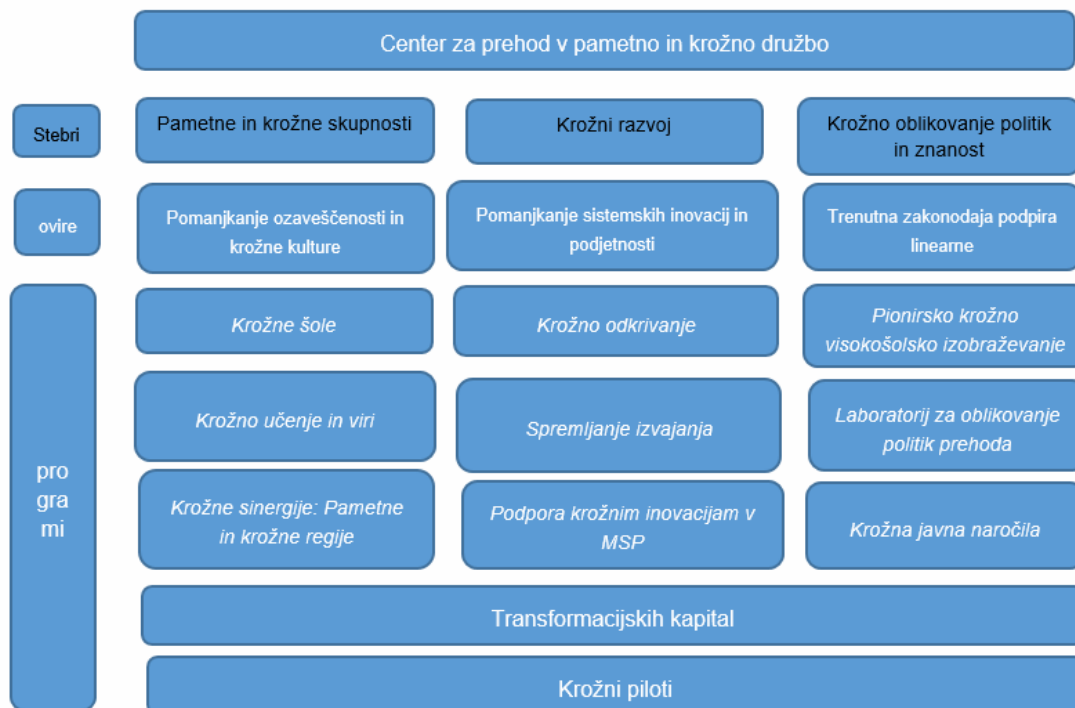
Center za prehod v pametno in krožno družbo

| Stebri | Pametne in krožne skupnosti | Krožni razvoj | Krožno oblikovanje politik in znanost |
|---|---|---|---|
| ovire | Pomanjkanje ozaveščenosti in krožne kulture | Pomanjkanje sistemskih inovacij in podjetnosti | Trenutna zakonodaja podpira linearne |
| pro gra mi | Krožne šole | Krožno odkrivanje | Pionirsko krožno visokošolsko izobraževanje |
| | Krožno učenje in viri | Spremljanje izvajanja | Laboratorij za oblikovanje politik prehoda |
| | Krožne sinergije: Pametne in krožne regije | Podpora krožnim inovacijam v MSP | Krožna javna naročila |

Transformacijskih kapital

Krožni piloti